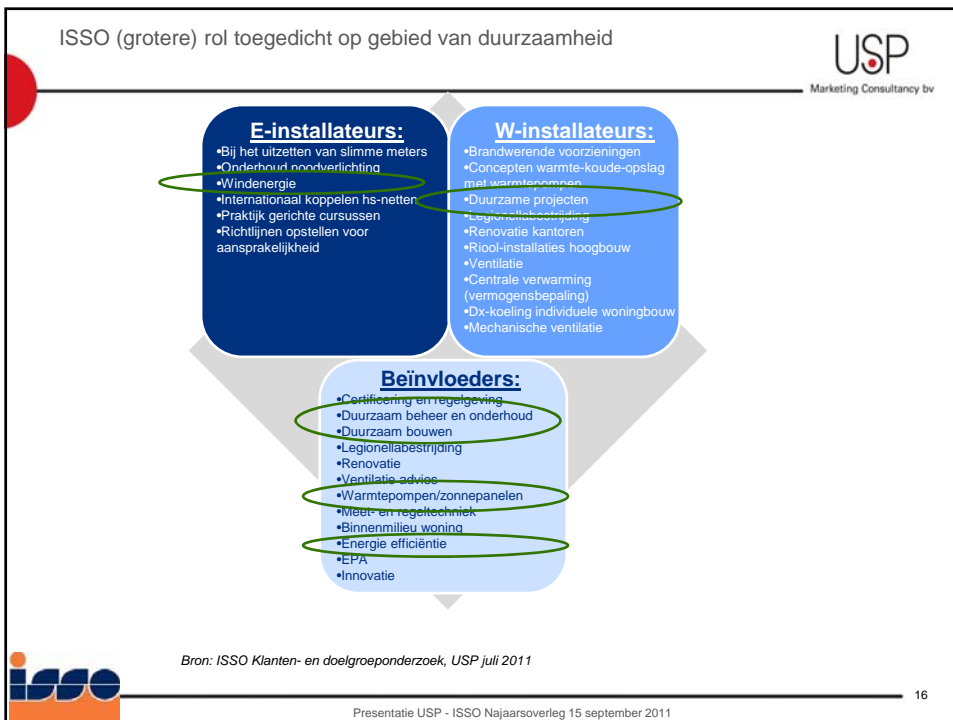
ISSO (grotere) rol toegedicht op gebied van duurzaamheid

USP
Marketing Consultancy bv

E-installateurs:
•Bij het uitzetten van slimme meters
•Onderhoud noodverlichting
•Windenergie
•Internationaal koppelen hs-netten
•Praktijk gerichte cursussen
•Richtlijnen opstellen voor aansprakelijkheid

W-installateurs:
•Brandwerende voorzieningen
•Concepten warmte-koude-opslag met warmtepompen
•Duurzame projecten
•Legionellabestrijding
•Renovatie kantoren
•Riool-installaties hoogbouw
•Ventilatie
•Centrale verwarming (vermogensbepaling)
•Dx-koeling individuele woningbouw
•Mechanische ventilatie

Beïnvloeders:
•Certificering en regelgeving
•Duurzaam beheer en onderhoud
•Duurzaam bouwen
•Legionellabestrijding
•Renovatie
•Ventilatie advies
•Warmtepompen/zonnepanelen
•Meet- en regeltechniek
•Binnenmilieu woning
•Energie efficiëntie
•EPA
•Innovatie

Bron: ISSO Klanten- en doelgroeponderzoek, USP juli 2011

isso

16

Presentatie USP - ISSO Najaarsoverleg 15 september 2011